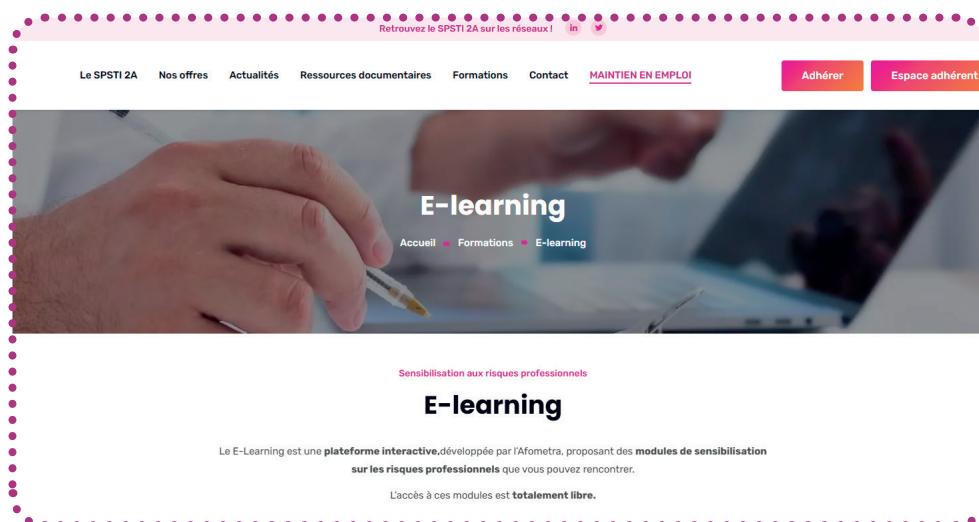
Retrouvez le SPSTI 2A sur les réseaux ! in

Le SPSTI 2A Nos offres Actualités Ressources documentaires Formations Contact MAINTIEN EN EMPLOI

Adhérer Espace adhérent

E-learning

Accueil • Formations • E-learning

Sensibilisation aux risques professionnels

E-learning

Le E-Learning est une **plateforme interactive,**développée par l'Afometra, proposant des **modules de sensibilisation sur les risques professionnels** que vous pouvez rencontrer.

L'accès à ces modules est **totalement libre.**